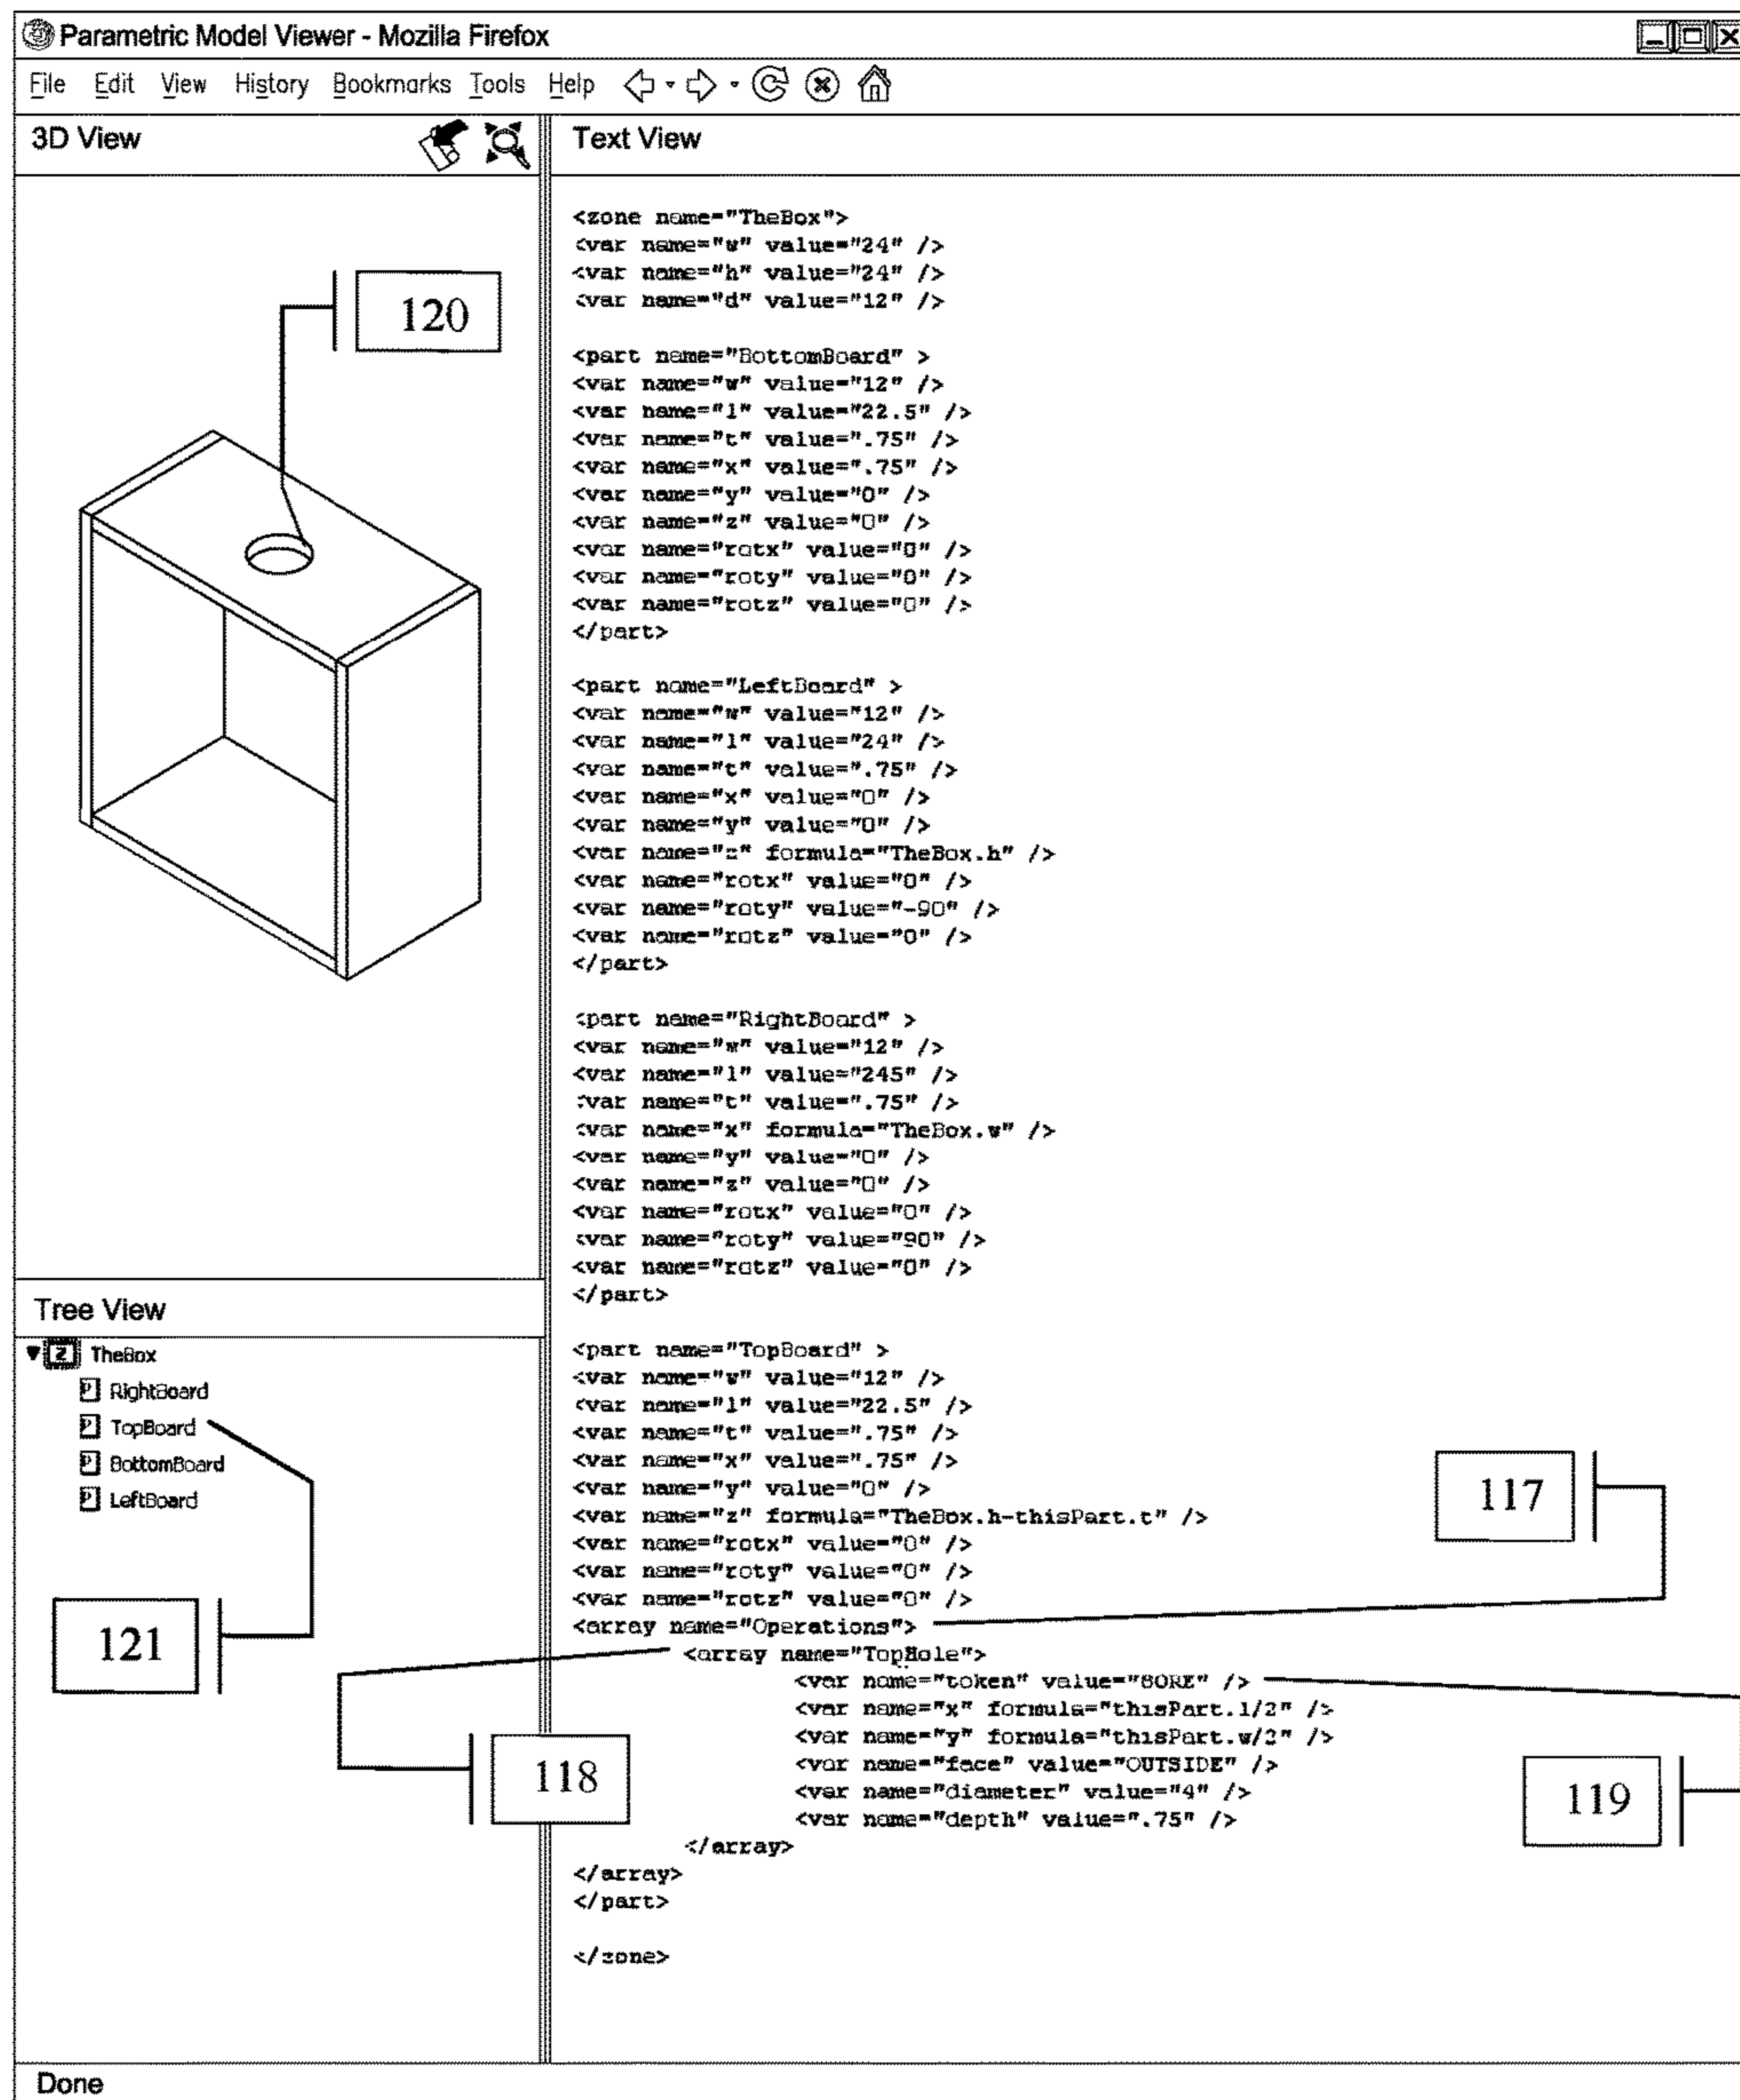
Parametric Model Viewer - Mozilla Firefox

File Edit View History Bookmarks Tools Help

3D View

120

Tree View

TheBox
RightBoard
TopBoard
BottomBoard
LeftBoard

121

118

Text View

<zone name="TheBox">
<var name="w" value="24" />
<var name="h" value="24" />
<var name="d" value="12" />

<part name="BottomBoard" >
<var name="w" value="12" />
<var name="l" value="22.5" />
<var name="t" value=".75" />
<var name="x" value=".75" />
<var name="y" value="0" />
<var name="z" value="0" />
<var name="rotx" value="0" />
<var name="roty" value="0" />
<var name="rotz" value="0" />
</part>

<part name="LeftBoard" >
<var name="w" value="12" />
<var name="l" value="24" />
<var name="t" value=".75" />
<var name="x" value="0" />
<var name="y" value="0" />
<var name="z" formula="TheBox.h" />
<var name="rotx" value="0" />
<var name="roty" value="-90" />
<var name="rotz" value="0" />
</part>

<part name="RightBoard" >
<var name="w" value="12" />
<var name="l" value="245" />
<var name="t" value=".75" />
<var name="x" formula="TheBox.w" />
<var name="y" value="0" />
<var name="z" value="0" />
<var name="rotx" value="0" />
<var name="roty" value="90" />
<var name="rotz" value="0" />
</part>

<part name="TopBoard" >
<var name="w" value="12" />
<var name="l" value="22.5" />
<var name="t" value=".75" />
<var name="x" value=".75" />
<var name="y" value="0" />
<var name="z" formula="TheBox.h-thisPart.t" />
<var name="rotx" value="0" />
<var name="roty" value="0" />
<var name="rotz" value="0" />
<array name="Operations">
<array name="TopHole">
<var name="token" value="BORE" />
<var name="x" formula="thisPart.l/2" />
<var name="y" formula="thisPart.w/2" />
<var name="face" value="OUTSIDE" />
<var name="diameter" value="4" />
<var name="depth" value=".75" />
</array>
</array>
</part>

</zone>

117

119

Done